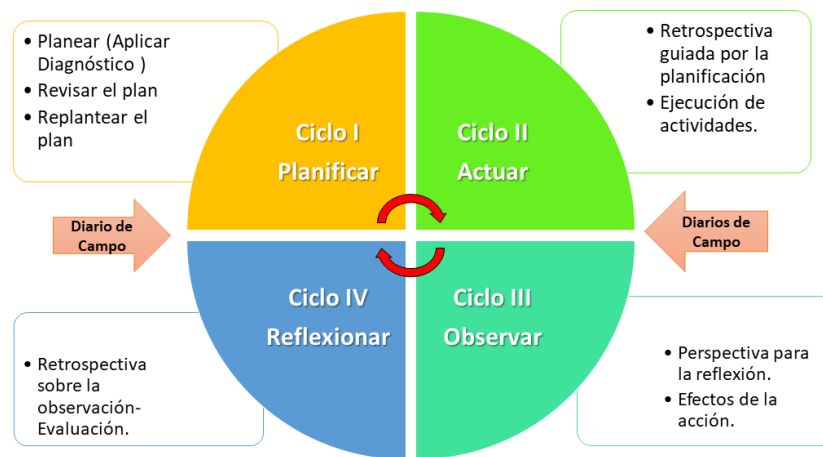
- Planear (Aplicar Diagnóstico )
- Revisar el plan
- Replantear el plan

Ciclo I
Planificar

Ciclo II
Actuar

- Retrospectiva guiada por la planificación
- Ejecución de actividades.

Diario de Campo

Diarios de Campo

Ciclo IV
Reflexionar

Ciclo III
Observar

- Retrospectiva sobre la observación-Evaluación.

- Perspectiva para la reflexión.
- Efectos de la acción.